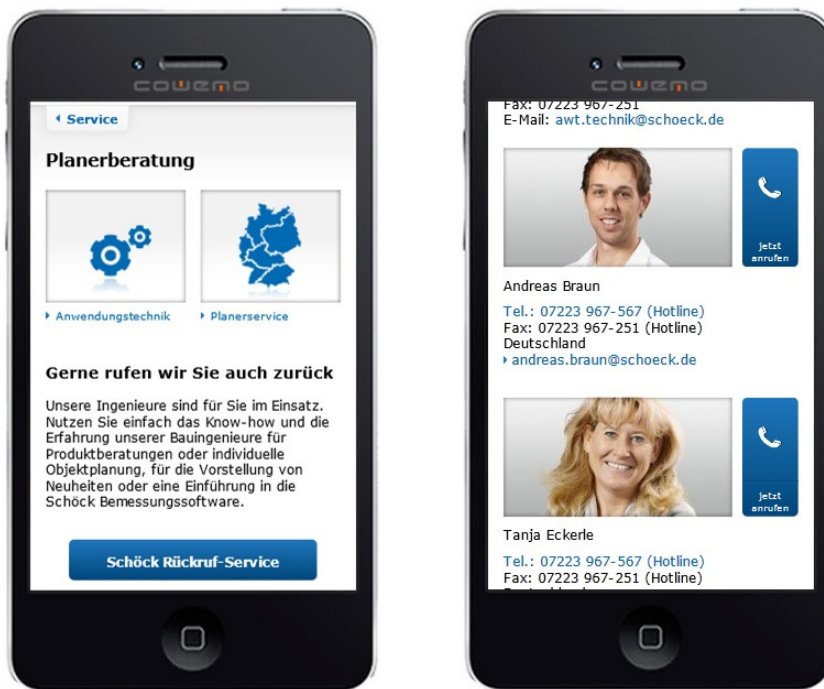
cowemo

‹ Service

Planerberatung

› Anwendungstechnik

› Planerservice

Gerne rufen wir Sie auch zurück

Unsere Ingenieure sind für Sie im Einsatz. Nutzen Sie einfach das Know-how und die Erfahrung unserer Bauingenieure für Produktberatungen oder individuelle Objektplanung, für die Vorstellung von Neuheiten oder eine Einführung in die Schöck Bemessungssoftware.

Schöck Rückruf-Service

cowemo

Fax: 07223 967-251
E-Mail: awt.technik@schoeck.de

Jetzt anrufen

Andreas Braun

Tel.: 07223 967-567 (Hotline)
Fax: 07223 967-251 (Hotline)
Deutschland
› andreas.braun@schoeck.de

Jetzt anrufen

Tanja Eckerle

Tel.: 07223 967-567 (Hotline)
Fax: 07223 967-251 (Hotline)
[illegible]